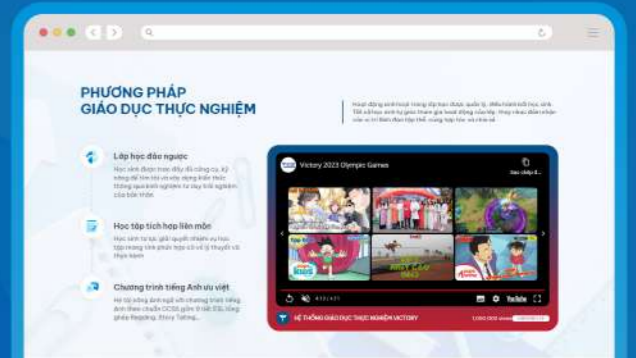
PHƯƠNG PHÁP
GIÁO DỤC THỰC NGHIỆM

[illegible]

Lớp học đảo ngược

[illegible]

Học tập tích hợp liên môn

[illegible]

Chương trình tiếng Anh ưu việt

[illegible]

Victory 2023 Olympic Games

Sao chép đ...

YouTube

HỆ THỐNG GIÁO DỤC THỰC NGHIỆM VICTORY